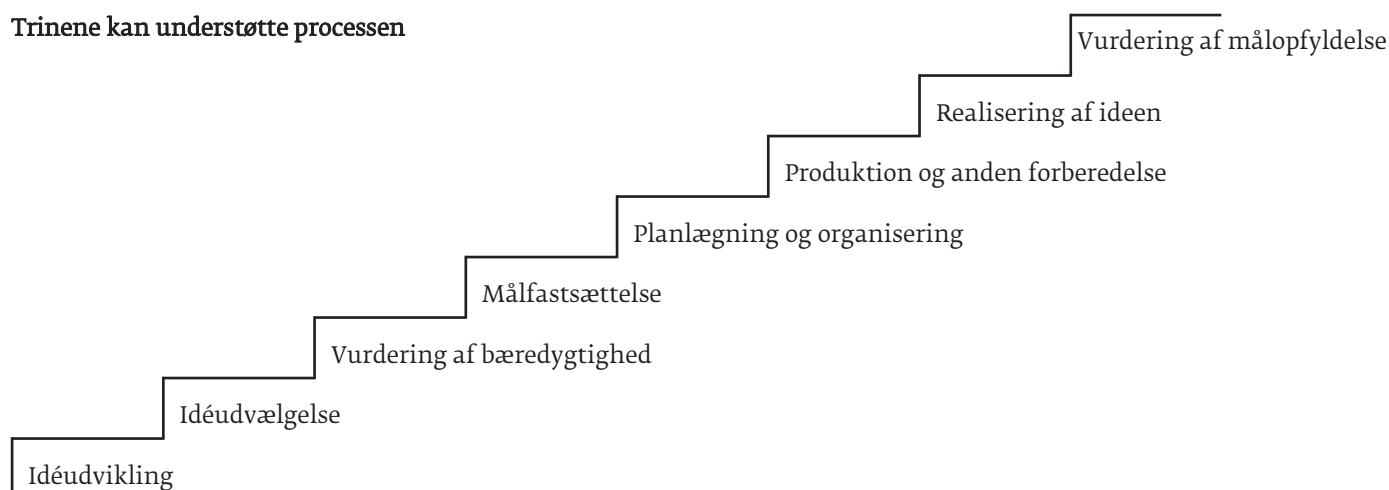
Trinene kan understøtte processen

Idéudvikling

Idéudvælgelse

Vurdering af bæredygtighed

Målfastsættelse

Planlægning og organisering

Produktion og anden forberedelse

Realisering af ideen

Vurdering af målopfyldelse